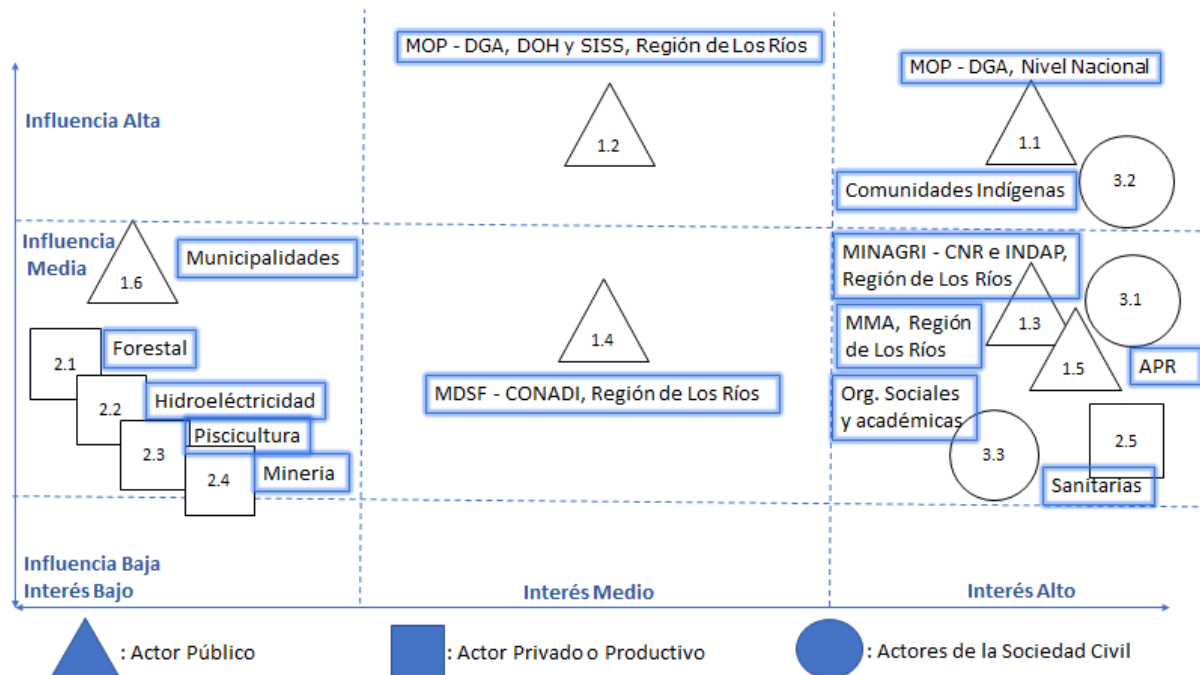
MOP - DGA, DOH y SISS, Región de Los Ríos

MOP - DGA, Nivel Nacional

Influencia Alta

1.2

1.1

3.2

Comunidades Indígenas

Influencia Media

1.6

Municipalidades

MINAGRI - CNR e INDAP, Región de Los Ríos

3.1

1.4

MMA, Región de Los Ríos

1.3

2.1

Forestal

1.5

APR

2.2

Hidroeléctricidad

MDSF - CONADI, Región de Los Ríos

Org. Sociales y académicas

2.3

Piscicultura

2.5

3.3

2.4

Mineria

Sanitarias

Influencia Baja

Interés Bajo

Interés Medio

Interés Alto

: Actor Público

: Actor Privado o Productivo

: Actores de la Sociedad Civil